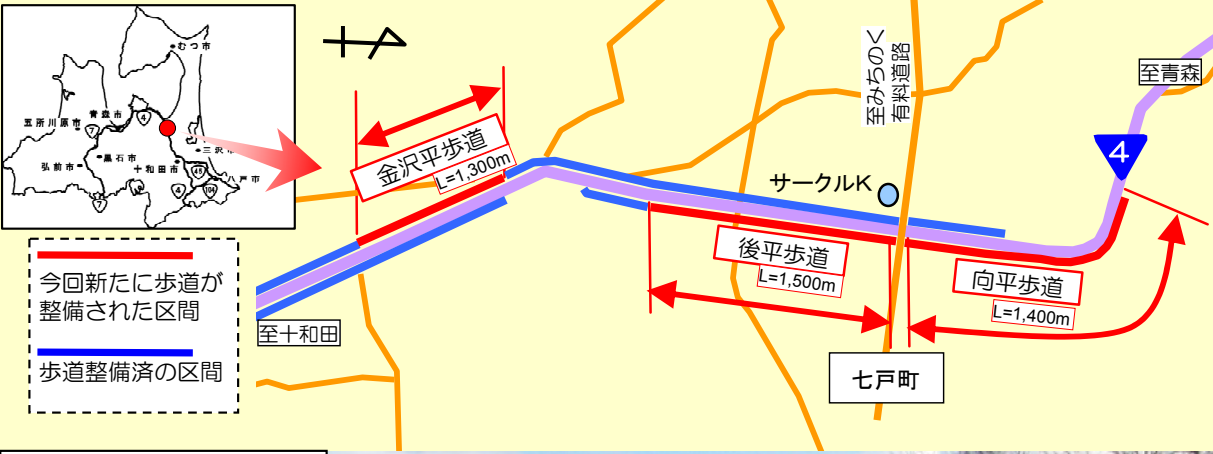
むつ市
青森市
五所川原市
弘前市
黒石市
十和田市
三沢市
八戸市
4
7
45
104

金沢平歩道
L=1,300m

至みちのく有料道路

サークルK

至青森

4

後平歩道
L=1,500m

向平歩道
L=1,400m

今回新たに歩道が整備された区間

歩道整備済の区間

至十和田

七戸町